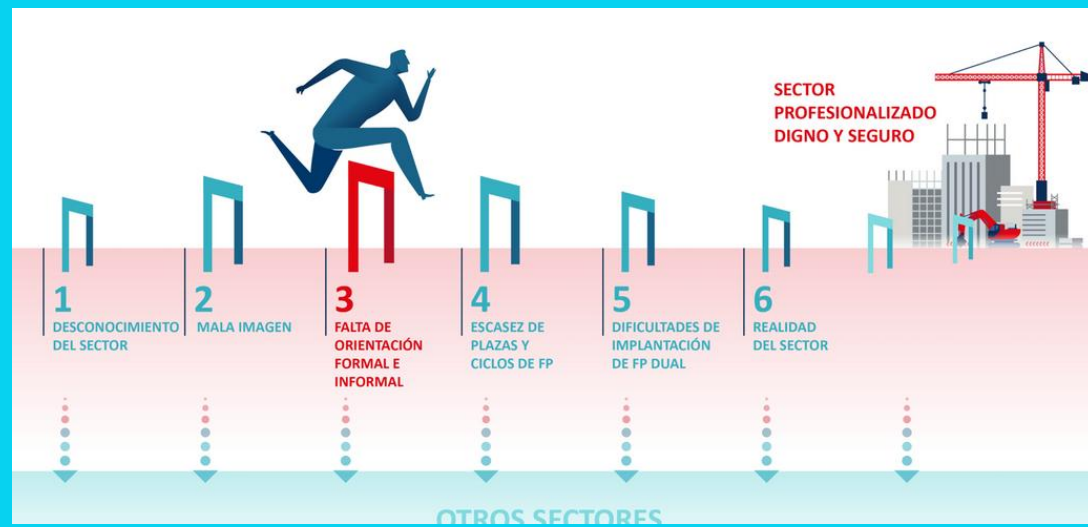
SECTOR PROFESIONALIZADO DIGNO Y SEGURO

1
DESCONOCIMIENTO DEL SECTOR

2
MALA IMAGEN

3
FALTA DE ORIENTACIÓN FORMAL E INFORMAL

4
ESCASEZ DE PLAZAS Y CICLOS DE FP

5
DIFICULTADES DE IMPLANTACIÓN DE FP DUAL

6
REALIDAD DEL SECTOR

OTROS SECTORES